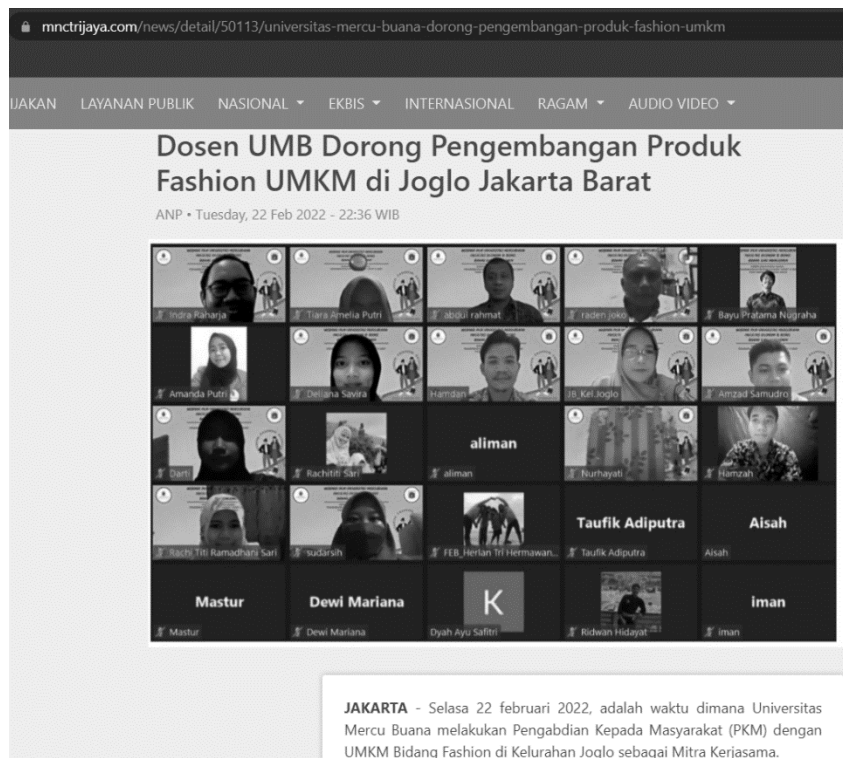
mnctrijaya.com/news/detail/50113/universitas-mercu-buana-dorong-pengembangan-produk-fashion-umkm

IJAKAN LAYANAN PUBLIK NASIONAL ▾ EKBIS ▾ INTERNASIONAL RAGAM ▾ AUDIO VIDEO ▾

Dosen UMB Dorong Pengembangan Produk Fashion UMKM di Joglo Jakarta Barat

ANP • Tuesday, 22 Feb 2022 - 22:36 WIB

Indra Raharja
Tiara Amelia Putri
abdul rahmat
raden joko
Bayu Pratama Nugraha
Amanda Putri
Deliana Savira
Hamdan
JB_Kel.Joglo
Amzad Samudro
Darti
Rachititi Sari
aliman
aliman
Nurhayati
Hamzah
Rachi Titi Ramadhani Sari
sudarsih
FEB_Herlan Tri Hermawan...
Taufik Adiputra
Taufik Adiputra
Aisah
Aisah
Mastur
Mastur
Dewi Mariana
Dewi Mariana
K
Dyah Ayu Safitri
Ridwan Hidayat
iman
iman

JAKARTA - Selasa 22 februari 2022, adalah waktu dimana Universitas Mercu Buana melakukan Pengabdian Kepada Masyarakat (PKM) dengan UMKM Bidang Fashion di Kelurahan Joglo sebagai Mitra Kerjasama.